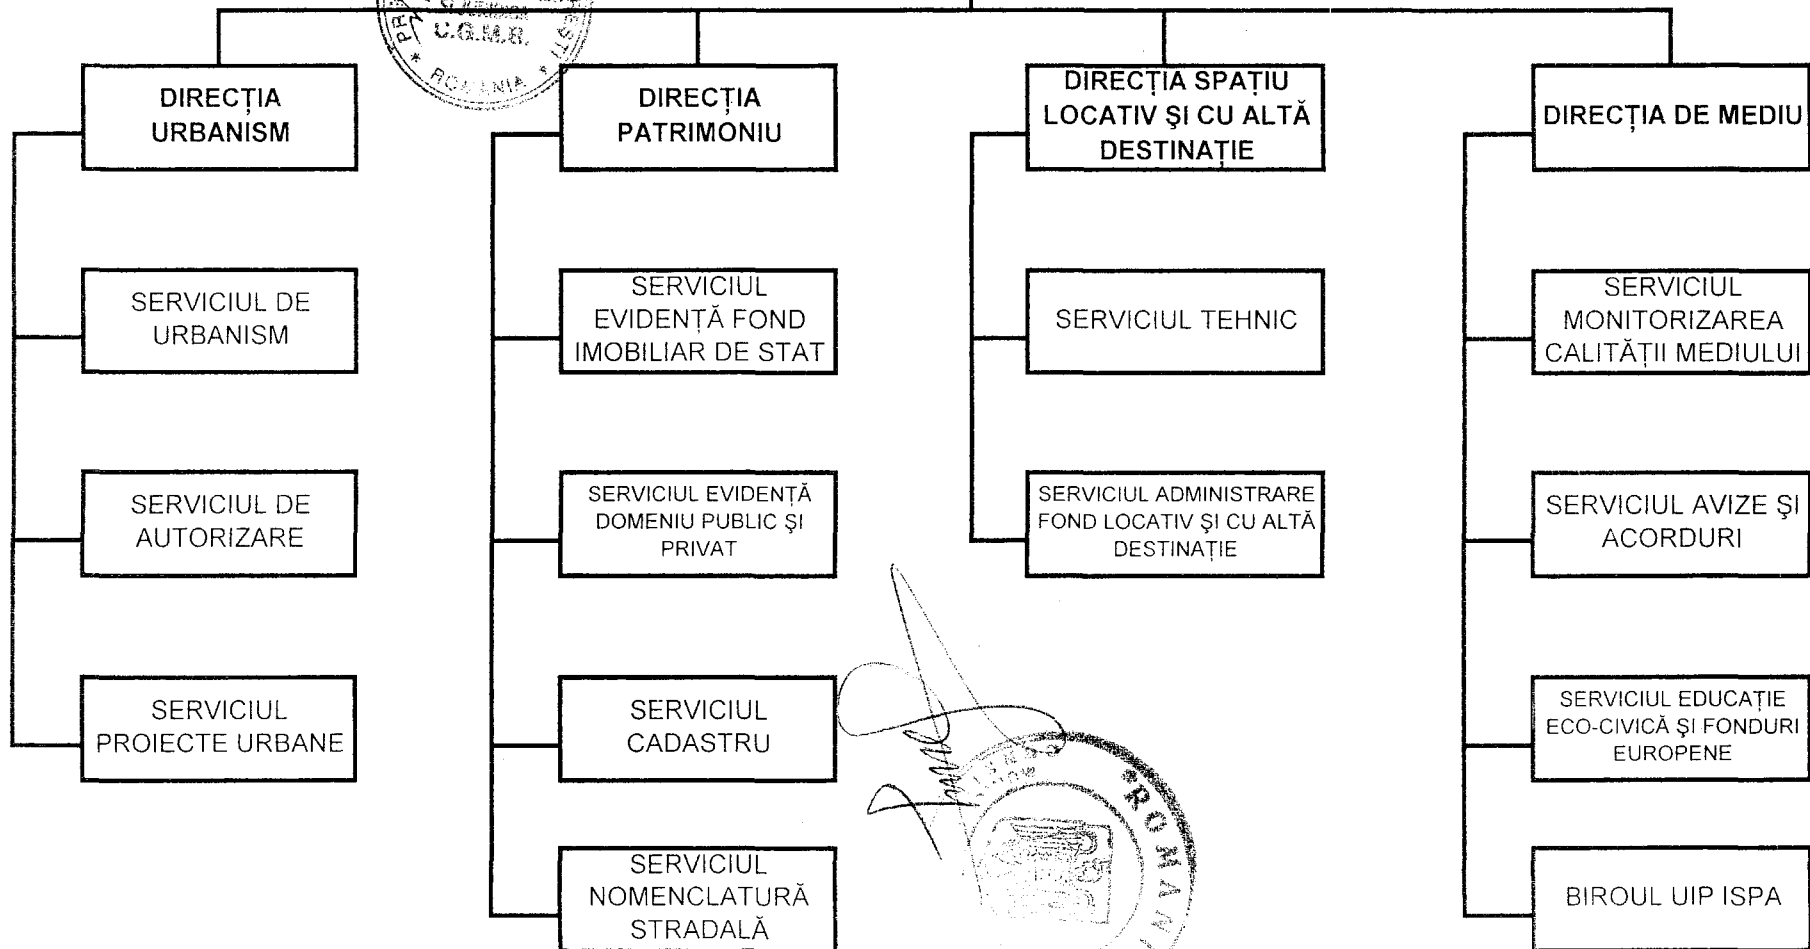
C.G.M.B.
ROMANIA

DIRECȚIA URBANISM

SERVICIUL DE URBANISM

SERVICIUL DE AUTORIZARE

SERVICIUL PROIECTE URBANE

DIRECȚIA PATRIMONIU

SERVICIUL EVIDENȚĂ FOND IMOBILIAR DE STAT

SERVICIUL EVIDENȚĂ DOMENIU PUBLIC ȘI PRIVAT

SERVICIUL CADASTRU

SERVICIUL NOMENCLATURĂ STRADALĂ

DIRECȚIA SPAȚIU LOCATIV ȘI CU ALTĂ DESTINAȚIE

SERVICIUL TEHNIC

SERVICIUL ADMINISTRARE FOND LOCATIV ȘI CU ALTĂ DESTINAȚIE

DIRECȚIA DE MEDIU

SERVICIUL MONITORIZAREA CALITĂȚII MEDIULUI

SERVICIUL AVIZE ȘI ACORDURI

SERVICIUL EDUCAȚIE ECO-CIVICĂ ȘI FONDURI EUROPENE

BIROUL UIP ISPA

ROMANIA